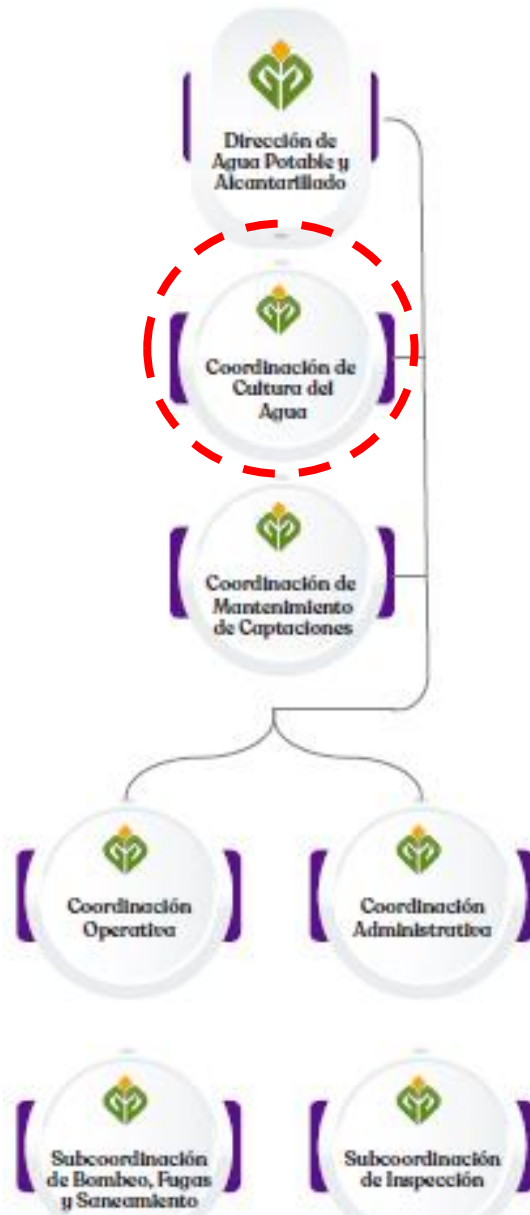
Dirección de Agua Potable y Alcantarillado

Coordinación de Cultura del Agua

Coordinación de Mantenimiento de Captaciones

Coordinación Operativa

Coordinación Administrativa

Subcoordinación de Bombeo, Fugas y Saneamiento

Subcoordinación de Inspección